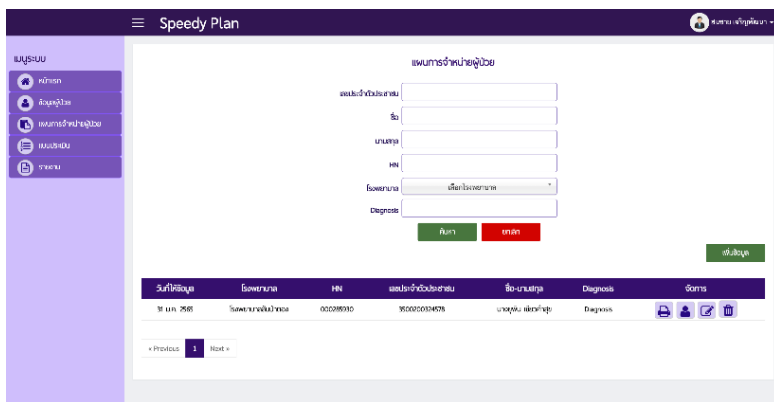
Speedy Plan

สมชาย เจริญพัฒนา

เมนูระบบ

หน้าแรก

ข้อมูลผู้ป่วย

แผนการจำหน่ายผู้ป่วย

แบบประเมิน

รายงาน

แผนการจำหน่ายผู้ป่วย

เลขประจำตัวประชาชน

ชื่อ

นามสกุล

HN

โรงพยาบาล

เลือกโรงพยาบาล

Diagnosis

ค้นหา

ยกเลิก

เพิ่มข้อมูล

| วันที่ให้ข้อมูล | โรงพยาบาล | HN | เลขประจำตัวประชาชน | ชื่อ-นามสกุล | Diagnosis | จัดการ |
|---|---|---|---|---|---|---|
| 31 ม.ค. 2561 | โรงพยาบาลลับแล | 000285030 | 3500200324578 | นายพูน แจ่มกำสุข | Diagnosis | |

« Previous 1 Next »